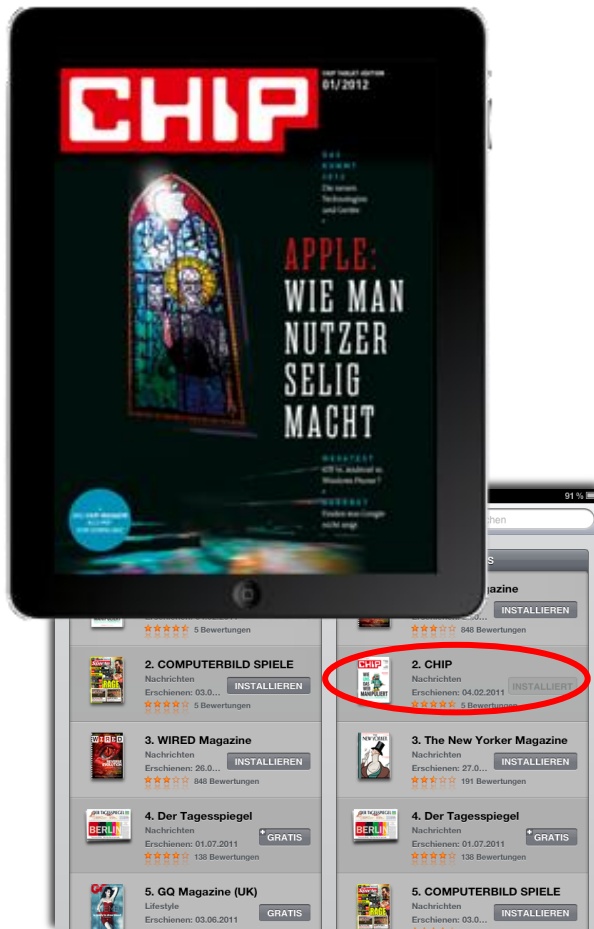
CHIP

CHIP TABLET EDITION 01/2012

DAS KOMMT 2012 Die neuen Technologien und Geräte

APPLE: WIE MAN NUTZER SELIG MACHT

MEGATEST iOS vs. Android vs. Windows Phone?

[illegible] Finden was Google nicht zeigt

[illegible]

91 %

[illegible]chen

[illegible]s

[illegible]gazine
INSTALLIEREN
5 Bewertungen
848 Bewertungen

2. COMPUTERBILD SPIELE
Nachrichten
Erschienen: 03.0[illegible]
INSTALLIEREN
5 Bewertungen

2. CHIP
Nachrichten
Erschienen: 04.02.2011
INSTALLIERT
5 Bewertungen

3. WIRED Magazine
Nachrichten
Erschienen: 26.0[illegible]
INSTALLIEREN
848 Bewertungen

3. The New Yorker Magazine
Nachrichten
Erschienen: 27.0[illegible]
INSTALLIEREN
191 Bewertungen

4. Der Tagesspiegel
Nachrichten
Erschienen: 01.07.2011
GRATIS
138 Bewertungen

4. Der Tagesspiegel
Nachrichten
Erschienen: 01.07.2011
GRATIS
138 Bewertungen

5. GQ Magazine (UK)
Lifestyle
Erschienen: 03.06.2011
GRATIS

5. COMPUTERBILD SPIELE
Nachrichten
Erschienen: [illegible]
INSTALLIEREN